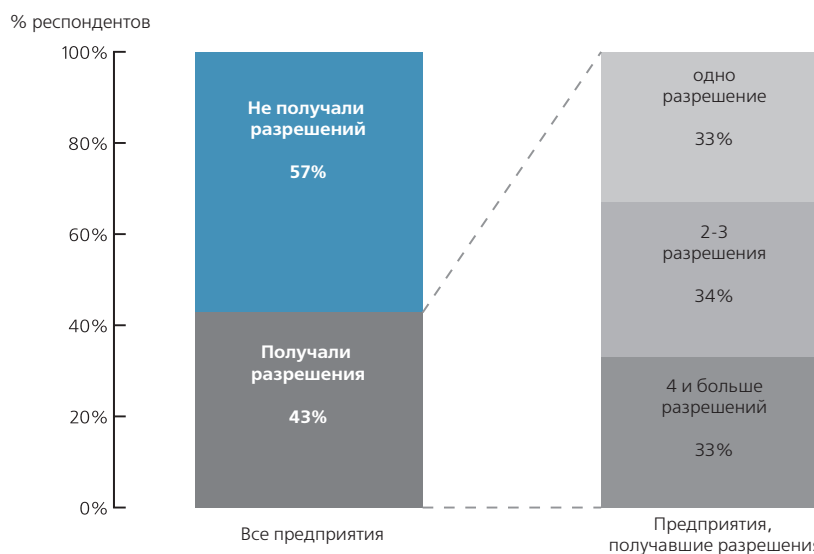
% респондентов

100%
80%
60%
40%
20%
0%

Не получали разрешений

57%

Получали разрешения

43%

Все предприятия

одно разрешение

33%

2-3 разрешения

34%

4 и больше разрешений

33%

Предприятия, получавшие разрешения